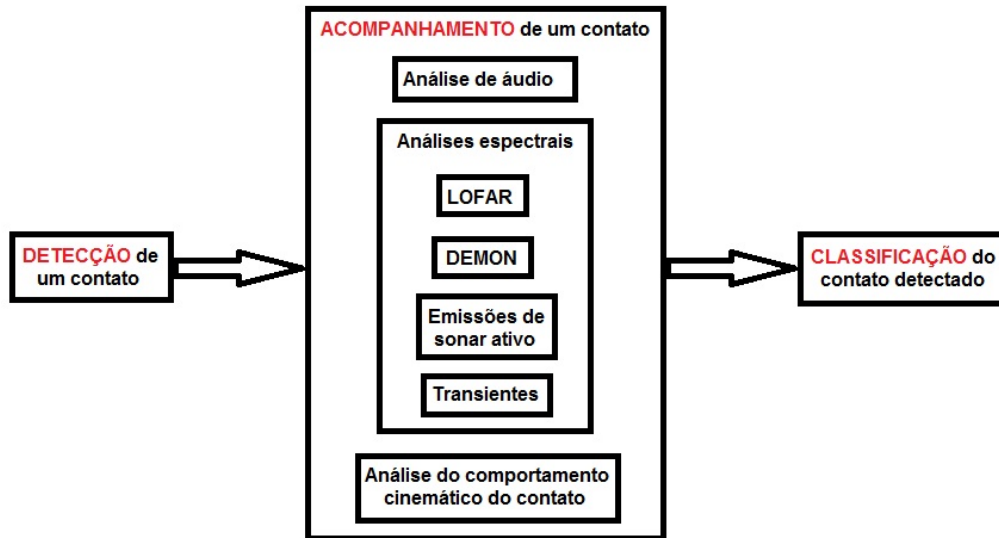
DETECÇÃO de um contato

ACOMPANHAMENTO de um contato

Análise de áudio

Análises espectrais

LOFAR

DEMON

Emissões de sonar ativo

Transientes

Análise do comportamento cinemático do contato

CLASSIFICAÇÃO do contato detectado